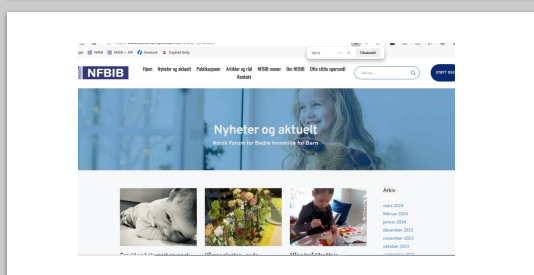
NFBIB

Hjem Nyheter og aktuelt Publikasjoner Artikler og råd NFBIB mener Om NFBIB Ofte stilte spørsmål Kontakt

Søk her...

STØTT OSS

Nyheter og aktuelt

Norsk Forum for Bedre Innemiljø for Barn

Arkiv

mars 2024
februar 2024
januar 2024
desember 2023
november 2023
oktober 2023
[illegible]

Facebook

Tilbakestill

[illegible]